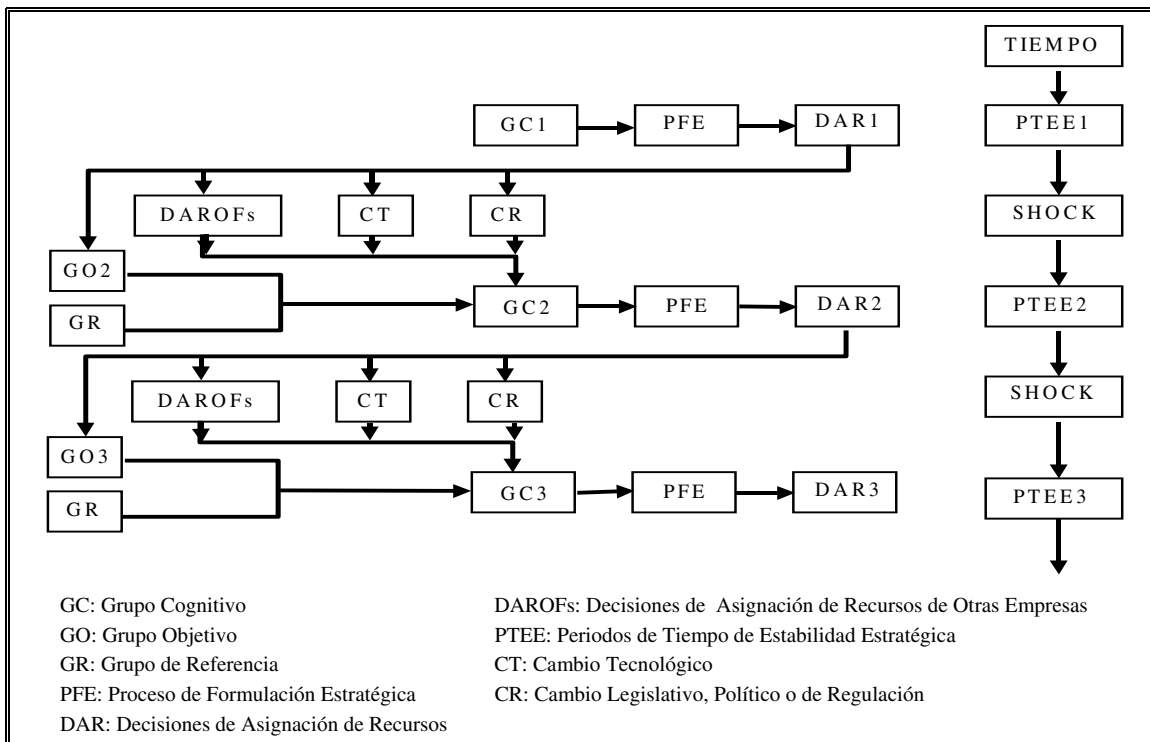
TIEMPO

GC1

PFE

DAR1

PTEE1

DAROFs

CT

CR

SHOCK

GO2

GR

GC2

PFE

DAR2

PTEE2

DAROFs

CT

CR

SHOCK

GO3

GR

GC3

PFE

DAR3

PTEE3

GC: Grupo Cognitivo
GO: Grupo Objetivo
GR: Grupo de Referencia
PFE: Proceso de Formulación Estratégica
DAR: Decisiones de Asignación de Recursos

DAROFs: Decisiones de Asignación de Recursos de Otras Empresas
PTEE: Periodos de Tiempo de Estabilidad Estratégica
CT: Cambio Tecnológico
CR: Cambio Legislativo, Político o de Regulación